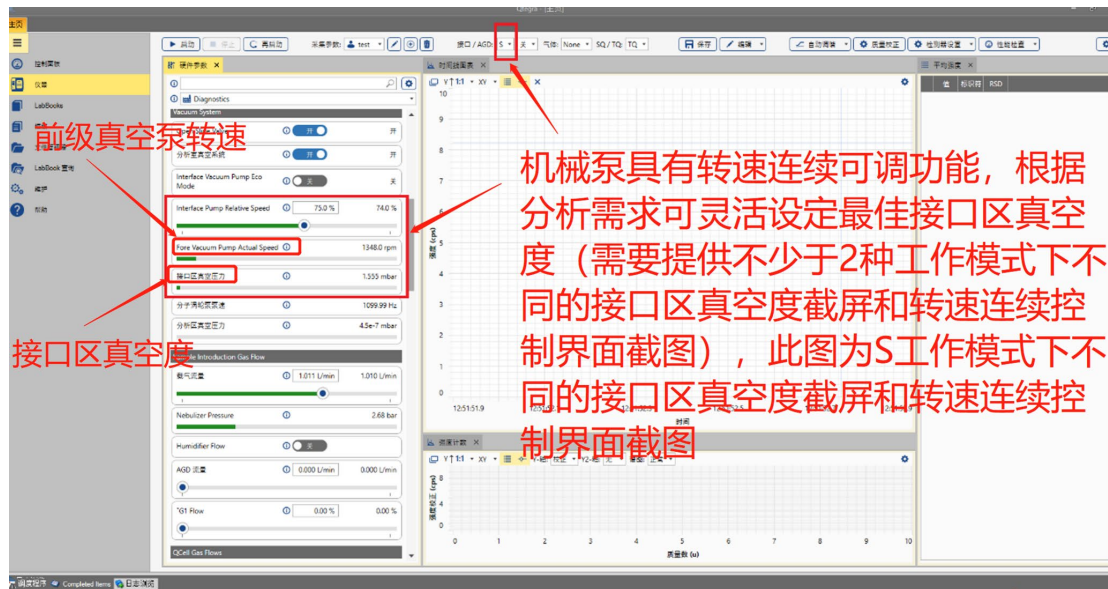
主页

控制面板
仪器
LabBooks
LabBook 查询
维护
帮助

启动 停止 再启动 采集参数: test 接口 / AGD: S 关 气体: None SQ / TQ: TQ 保存 编辑 自动调谐 质量校正 性能检查

硬件参数

Diagnostics
Vacuum System
前级真空泵转速
开
分析室真空系统 开 开
Interface Vacuum Pump Eco Mode 关 关
Interface Pump Relative Speed 75.0 % 74.0 %
Fore Vacuum Pump Actual Speed 1348.0 rpm
接口区真空压力 1.555 mbar
分子涡轮泵转速 1099.99 Hz
分析区真空压力 4.5e-7 mbar
Sample Introduction Gas Flow
载气流量 1.011 L/min 1.010 L/min
Nebulizer Pressure 2.68 bar
Humidifier Flow 关
AGD 流量 0.000 L/min 0.000 L/min
G1 Flow 0.00 % 0.00 %
QCell Gas Flows

接口区真空度

时间扫描图表
10 9 8 7 6 5 4 3 2 1 0
强度 (cps)
12:51:51.9
时间

平均强度
值 标识符 RSD

机械泵具有转速连续可调功能，根据分析需求可灵活设定最佳接口区真空度（需要提供不少于2种工作模式下不同的接口区真空度截屏和转速连续控制界面截图），此图为S工作模式下不同的接口区真空度截屏和转速连续控制界面截图

质谱计数
强度校正 (cps)
0 1 2 3 4 5 6 7 8 9 10
质量数 (u)

调度程序 Completed Items 日志浏览